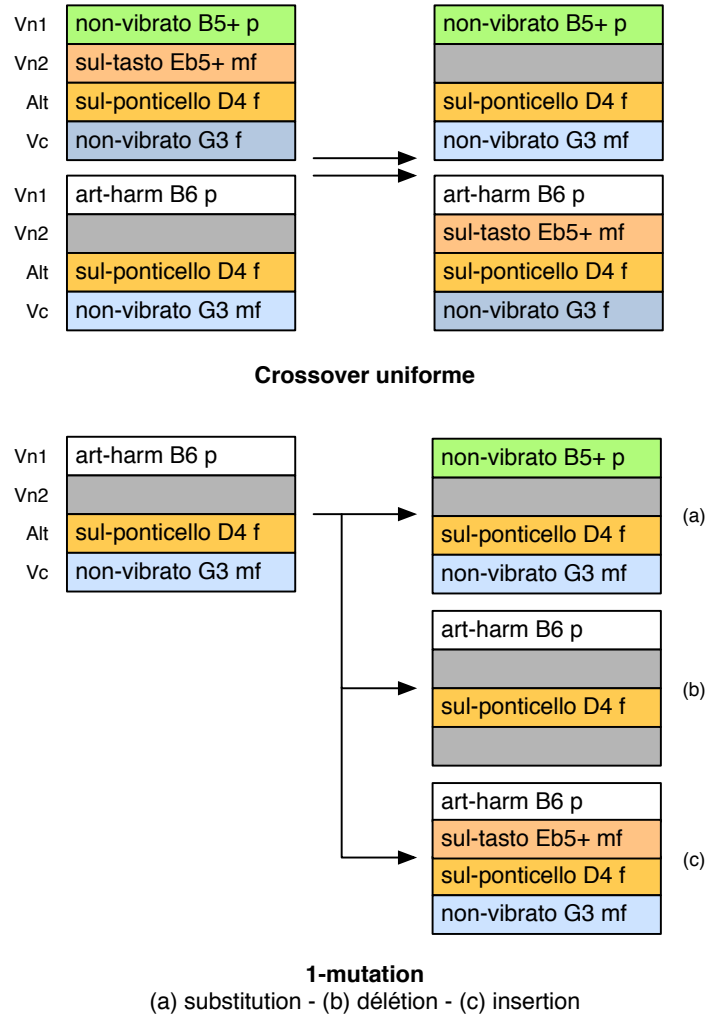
| | |
|---|---|
| Vn1 | non-vibrato B5+ p |
| Vn2 | sul-tasto Eb5+ mf |
| Alt | sul-ponticello D4 f |
| Vc | non-vibrato G3 f |

| | |
|---|---|
| Vn1 | art-harm B6 p |
| Vn2 | |
| Alt | sul-ponticello D4 f |
| Vc | non-vibrato G3 mf |

non-vibrato B5+ p

sul-ponticello D4 f
non-vibrato G3 mf

art-harm B6 p
sul-tasto Eb5+ mf
sul-ponticello D4 f
non-vibrato G3 f

**Crossover uniforme**

| | |
|---|---|
| Vn1 | art-harm B6 p |
| Vn2 | |
| Alt | sul-ponticello D4 f |
| Vc | non-vibrato G3 mf |

non-vibrato B5+ p

sul-ponticello D4 f
non-vibrato G3 mf
(a)

art-harm B6 p

sul-ponticello D4 f
(b)

art-harm B6 p
sul-tasto Eb5+ mf
sul-ponticello D4 f
non-vibrato G3 mf
(c)

**1-mutation**
(a) substitution - (b) délétion - (c) insertion